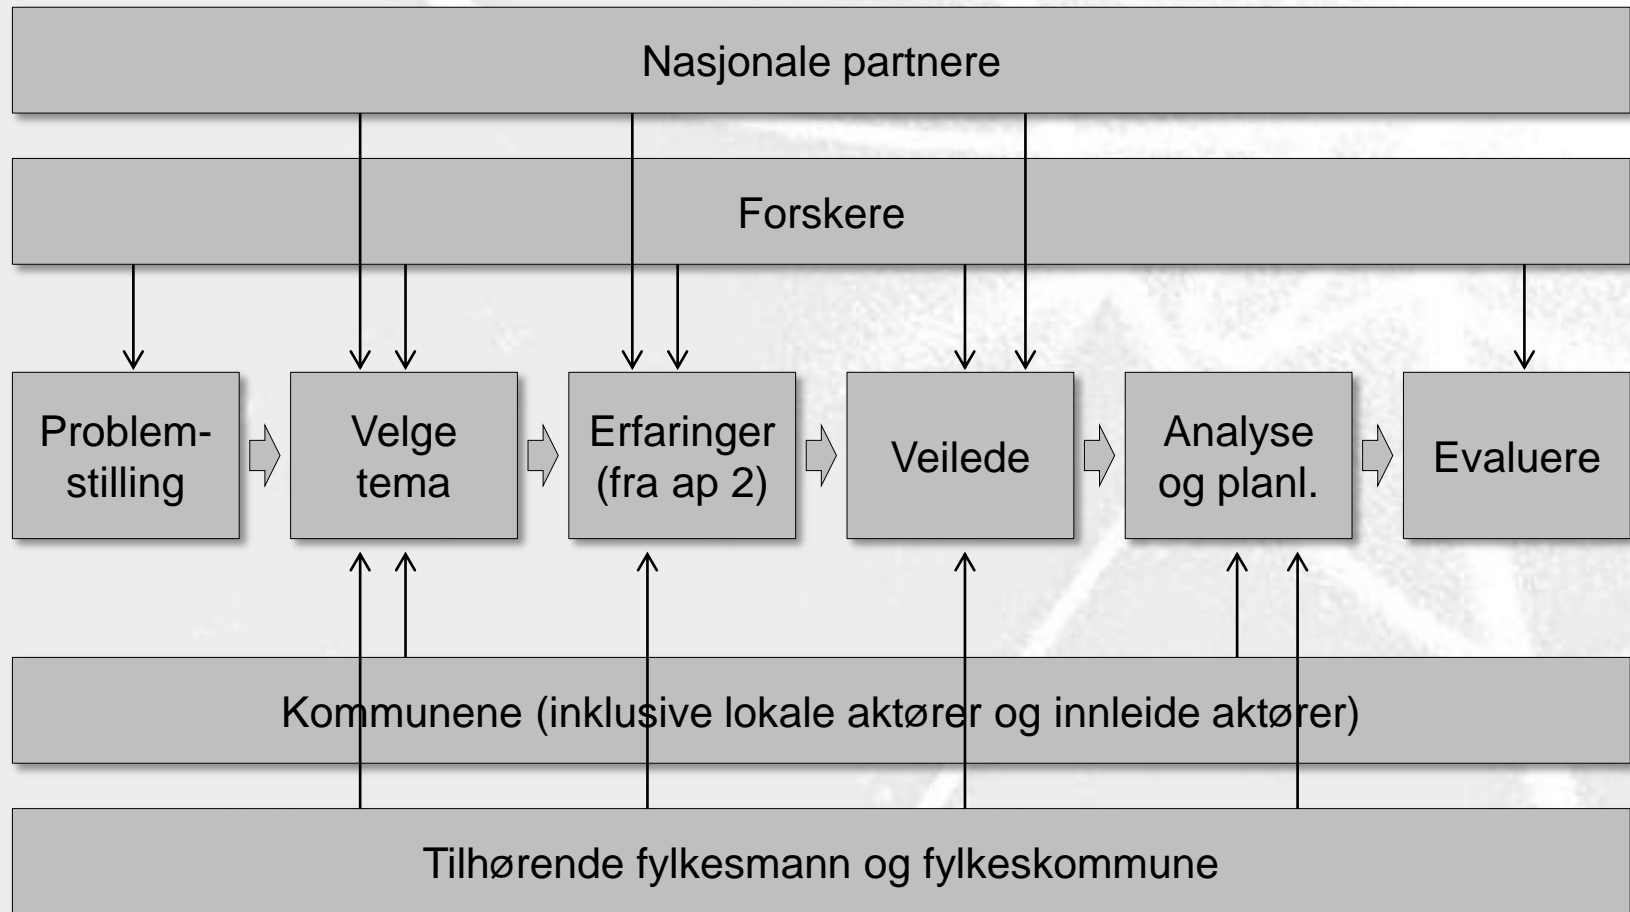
Nasjonale partnere

Forskere

Problemstilling

Velge tema

Erfaringer (fra ap 2)

Veilede

Analyse og planl.

Evaluere

Kommunene (inklusive lokale aktører og innleide aktører)

Tilhørende fylkesmann og fylkeskommune